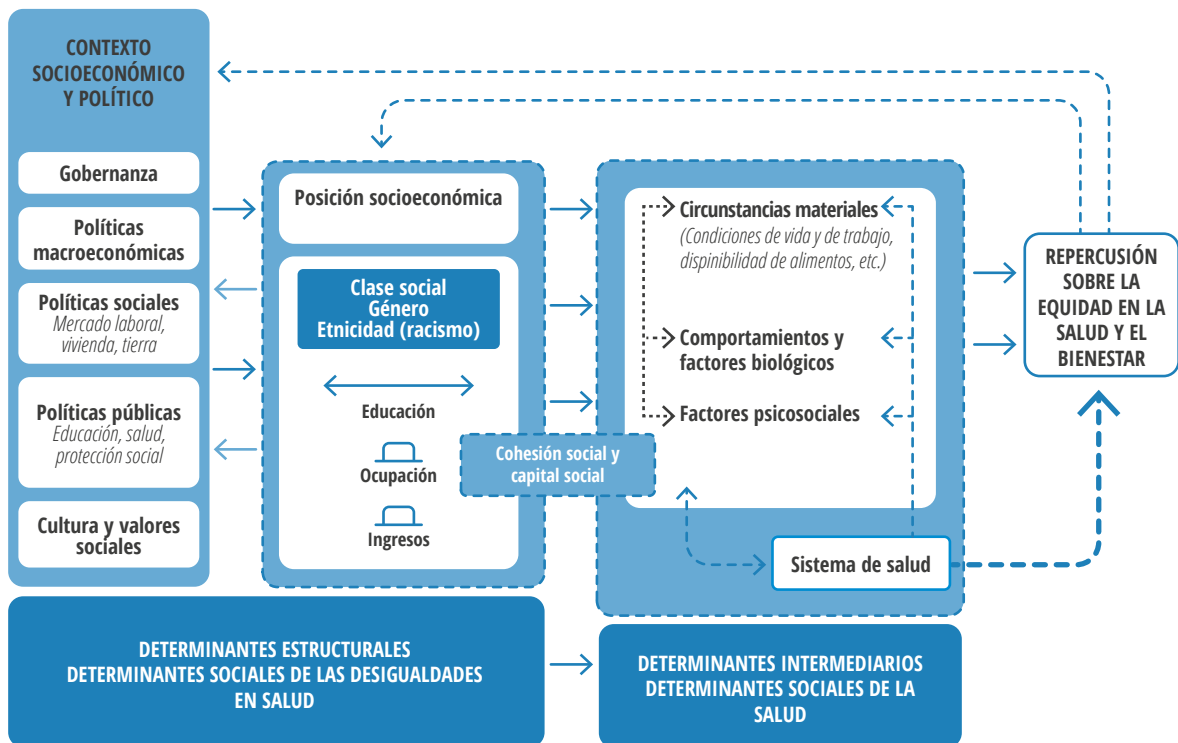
CONTEXTO SOCIOECONÓMICO Y POLÍTICO

Gobernanza

Políticas macroeconómicas

Políticas sociales
Mercado laboral, vivienda, tierra

Políticas públicas
Educación, salud, protección social

Cultura y valores sociales

Posición socioeconómica

Clase social
Género
Etnicidad (racismo)

Educación

Ocupación

Ingresos

Cohesión social y capital social

Circunstancias materiales
(Condiciones de vida y de trabajo, dispinibilidad de alimentos, etc.)

Comportamientos y factores biológicos

Factores psicosociales

Sistema de salud

REPERCUSIÓN SOBRE LA EQUIDAD EN LA SALUD Y EL BIENESTAR

DETERMINANTES ESTRUCTURALES
DETERMINANTES SOCIALES DE LAS DESIGUALDADES EN SALUD

DETERMINANTES INTERMEDIARIOS
DETERMINANTES SOCIALES DE LA SALUD